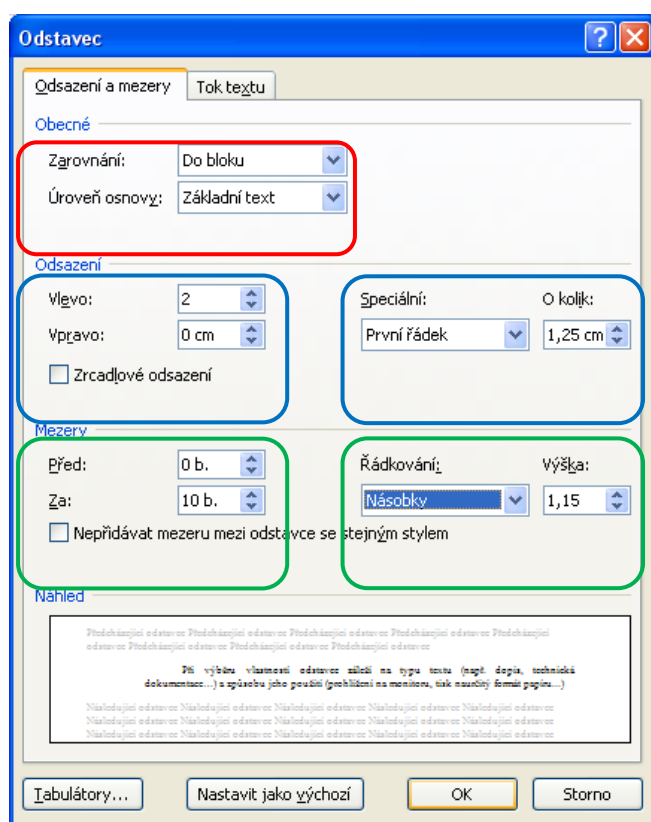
Odstavec

Odsazení a mezery | Tok textu

Obecné

Zarovnání: Do bloku

Úroveň osnovy: Základní text

Odsazení

Vlevo: 2

Vpravo: 0 cm

Zrcadlové odsazení

Speciální: První řádek

O kolik: 1,25 cm

Mezery

Před: 0 b.

Za: 10 b.

Nepřidávat mezeru mezi odstavce se stejným stylem

Řádkování: Násobky

Výška: 1,15

Náhled

Předcházející odstavec Předcházející odstavec Předcházející odstavec Předcházející odstavec Předcházející odstavec Předcházející odstavec Předcházející odstavec Předcházející odstavec

Při výběru vlastností odstavce záleží na typu textu (např. dopis, technická dokumentace...) a způsobu jeho použití (prohlížení na monitoru, tisk naměřitý formát papíru...)

Následující odstavec Následující odstavec Následující odstavec Následující odstavec Následující odstavec Následující odstavec Následující odstavec Následující odstavec Následující odstavec Následující odstavec Následující odstavec Následující odstavec

Tabulátory... | Nastavit jako výchozí | OK | Storno